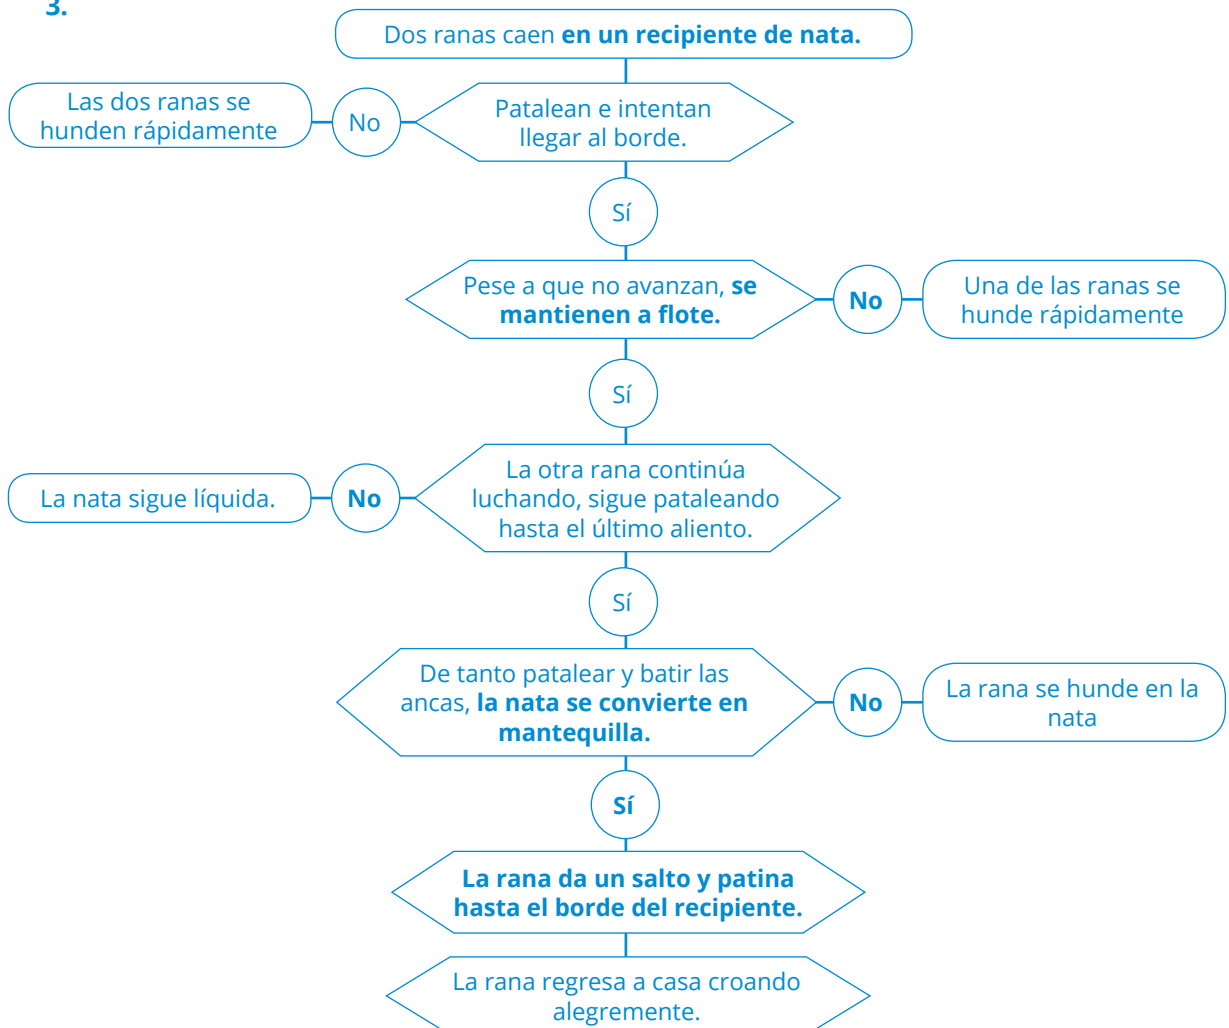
3.

Dos ranas caen **en un recipiente de nata.**

Las dos ranas se hunden rápidamente

No

Patalean e intentan llegar al borde.

Sí

Pese a que no avanzan, **se mantienen a flote.**

**No**

Una de las ranas se hunde rápidamente

Sí

La nata sigue líquida.

**No**

La otra rana continúa luchando, sigue pataleando hasta el último aliento.

Sí

De tanto patalear y batir las ancas, **la nata se convierte en mantequilla.**

**No**

La rana se hunde en la nata

**Sí**

**La rana da un salto y patina hasta el borde del recipiente.**

La rana regresa a casa croando alegremente.